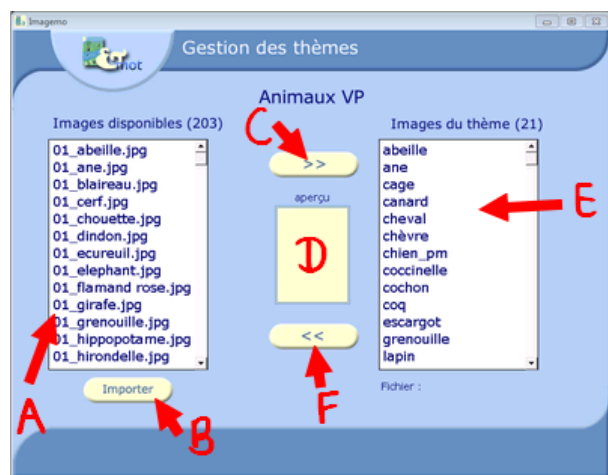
Imagemo

mot

Gestion des thèmes

Animaux VP

Images disponibles (203)

01_abeille.jpg
01_ane.jpg
01_blaireau.jpg
01_cerf.jpg
01_chouette.jpg
01_dindon.jpg
01_ecureuil.jpg
01_elephant.jpg
01_flamand rose.jpg
01_girafe.jpg
01_grenouille.jpg
01_hippopotame.jpg
01_hirondelle.jpg

Importer

C

>>

aperçu

D

<<

Images du thème (21)

abeille
ane
cage
canard
cheval
chèvre
chien_pm
coccinelle
cochon
coq
escargot
grenouille
lapin

E

Fichier :

A

B

F